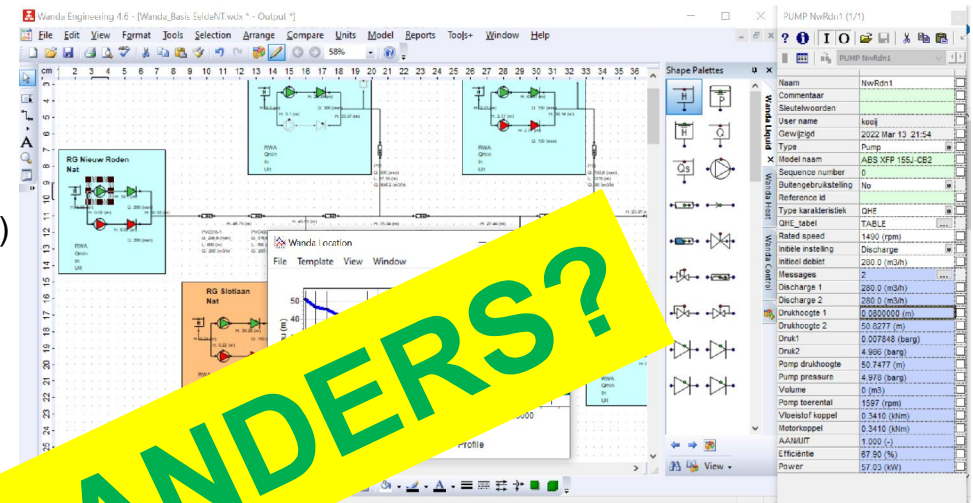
Wanda Engineering 4.6 - [Wanda_Basis EeldeNT.wdx * - Output *]

File Edit View Format Tools Selection Arrange Compare Units Model Reports Tools+ Window Help

58%

cm 1 2 3 4 5 6 7 8 9 10 11 12 13 14 15 16 17 18 19 20 21 22 23 24 25 26 27 28 29 30 31 32 33 34 35 36

RG Nieuw Roden
Nat

RWA
Qmin
In
Uit

RG Slotlaan
Nat

RWA
Qmin
In
Uit

RWA
Qmin
In
Uit

Wanda Location

File Template View Window

50

Profile

Shape Palettes

Wanda Liquid

Wanda Heat

Wanda Control

View

PUMP NwRdn1 (1/1)

PUMP NwRdn1

| | |
|---|---|
| Naam | NwRdn1 |
| Commentaar | |
| Sleutelwoorden | |
| User name | kooij |
| Gewijzigd | 2022 Mar 13 21:54 |
| Type | Pump |
| Model naam | ABS XFP 155J-CB2 |
| Sequence number | 0 |
| Buitengebruikstelling | No |
| Reference id | |
| Type karakteristiek | QHE |
| QHE_tabel | TABLE |
| Rated speed | 1490 (rpm) |
| Initiele instelling | Discharge |
| Initieel debiet | 280.0 (m3/h) |
| Messages | 2 |
| Discharge 1 | 280.0 (m3/h) |
| Discharge 2 | 280.0 (m3/h) |
| Drukhoogte 1 | 0.0800000 (m) |
| Drukhoogte 2 | 50.8277 (m) |
| Druk1 | 0.007848 (barg) |
| Druk2 | 4.986 (barg) |
| Pomp drukhoogte | 50.7477 (m) |
| Pump pressure | 4.978 (barg) |
| Volume | 0 (m3) |
| Pomp toerental | 1597 (rpm) |
| Vloeistof koppel | 0.3410 (kNm) |
| Motorkoppel | 0.3410 (kNm) |
| AAN/UIT | 1.000 (-) |
| Efficiëntie | 87.90 (%) |
| Power | 57.03 (kW) |

ANDERS?